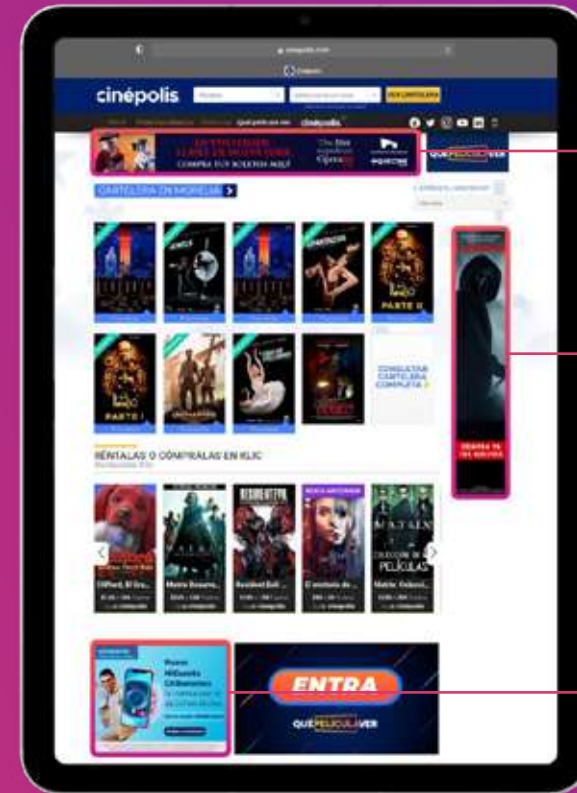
cinepolis.com

cinépolis

VER CARTELERA

Qué película ver

COMPRA TUS BOLETOS AQUÍ

QUÉ PELÍCULA VER

CARTELERA EN MORELIA

PARTE II

PARTE I

CONSULTAR CARTELERA COMPLETA

RÉNTALAS O CÓMPRALAS EN KLIC

Clifford, El Gra...

Matrix Resurre...

Resident Evil: ...

El misterio de...

Matrix: Colecci...

MATRIX

COLECCIÓN DE 4 PELÍCULAS

ENTRA

QUÉ PELÍCULA VER